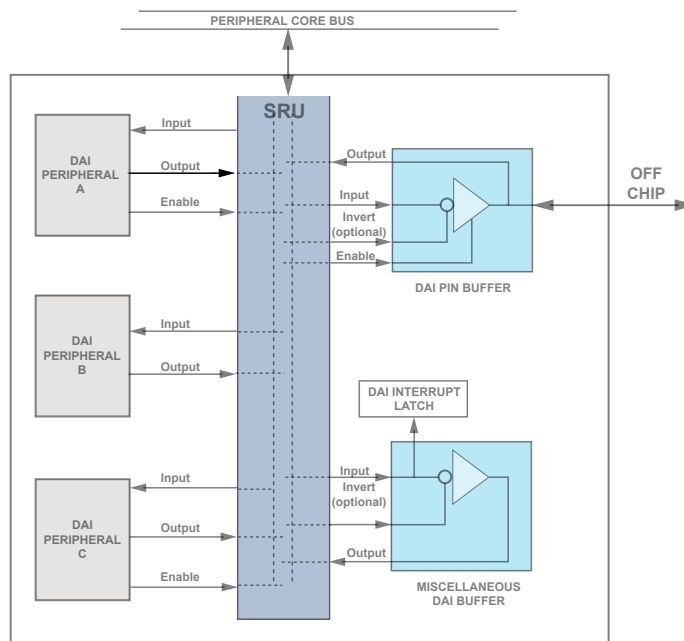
PERIPHERAL CORE BUS

SRU

DAI PERIPHERAL A

Input

Output

Enable

Output

Input

Invert (optional)

Enable

DAI PIN BUFFER

OFF CHIP

DAI PERIPHERAL B

Input

Output

DAI INTERRUPT LATCH

DAI PERIPHERAL C

Input

Output

Enable

Input

Invert (optional)

Output

MISCELLANEOUS DAI BUFFER